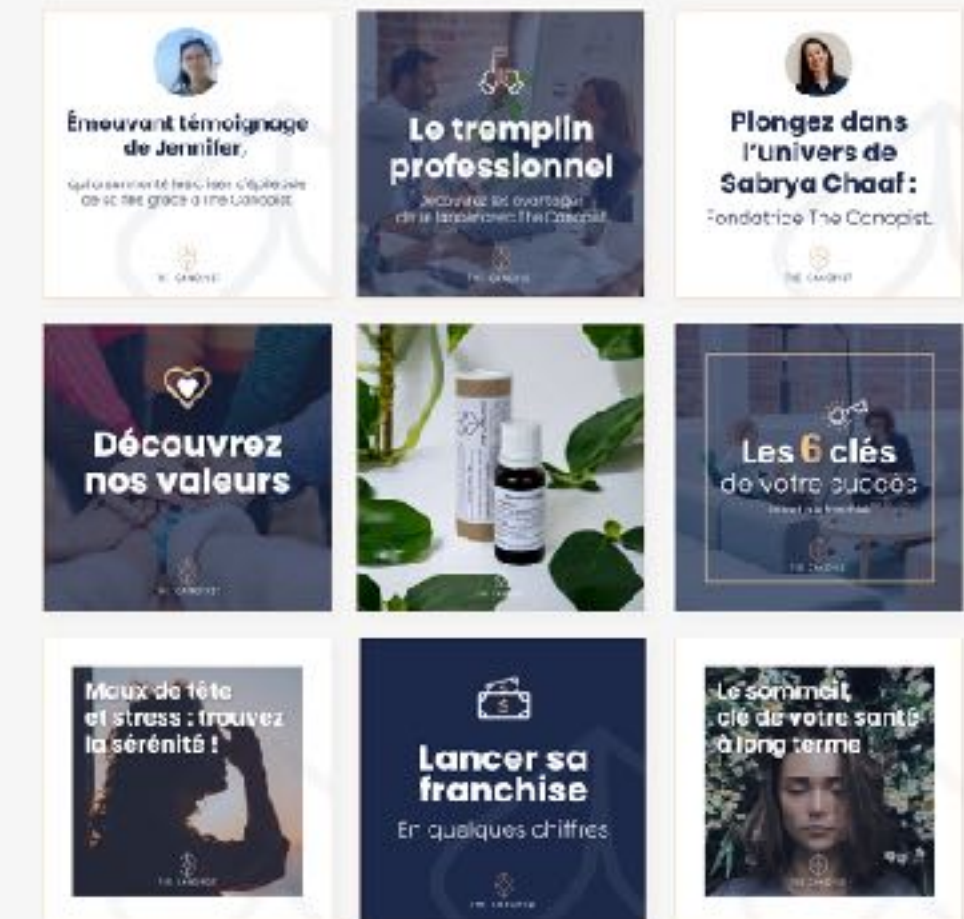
Émouvant témoignage de Jennifer,

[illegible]

THE CANOPIST

Le tremplin professionnel

Découvrez les avantages de la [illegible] The Canopist

THE CANOPIST

Plongez dans l'univers de Sabrya Chaaf :

Fondatrice The Canopist.

THE CANOPIST

Découvrez nos valeurs

THE CANOPIST

THE CANOPIST

Les 6 clés de votre succès

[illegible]

THE CANOPIST

Maux de tête et stress : trouvez la sérénité !

THE CANOPIST

Lancer sa franchise

En quelques chiffres

THE CANOPIST

Le sommeil, clé de votre santé à long terme

THE CANOPIST